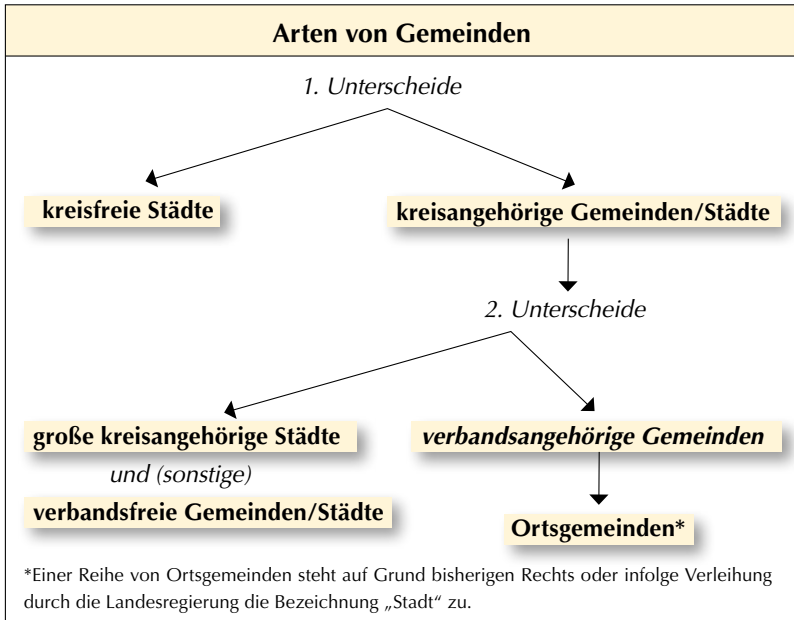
Arten von Gemeinden

1. Unterscheide

kreisfreie Städte

kreisangehörige Gemeinden/Städte

2. Unterscheide

große kreisangehörige Städte

und (sonstige)

verbandsfreie Gemeinden/Städte

verbandsangehörige Gemeinden

Ortsgemeinden*

*Einer Reihe von Ortsgemeinden steht auf Grund bisherigen Rechts oder infolge Verleihung durch die Landesregierung die Bezeichnung „Stadt“ zu.